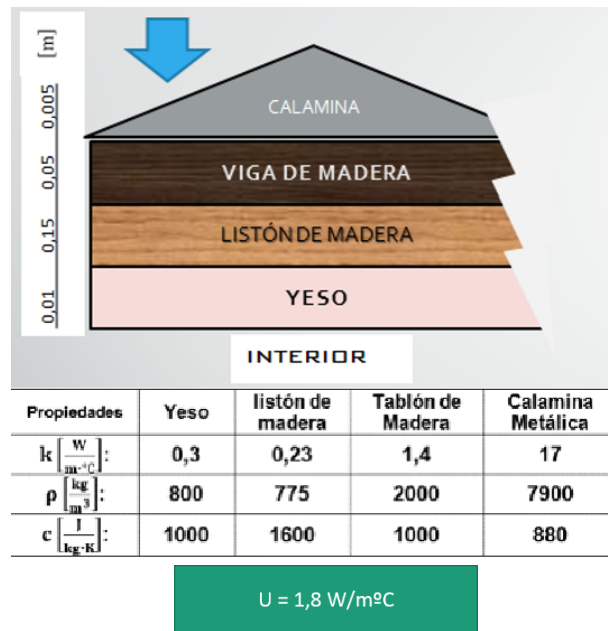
[m]

0,005

0,05

0,15

0,01

CALAMINA

VIGA DE MADERA

LISTÓN DE MADERA

YESO

INTERIOR

| Propiedades | Yeso | listón de madera | Tablón de Madera | Calamina Metálica |
|---|---|---|---|---|
| $k\left[\frac{W}{m\cdot°C}\right]$: | 0,3 | 0,23 | 1,4 | 17 |
| $\rho\left[\frac{kg}{m^3}\right]$: | 800 | 775 | 2000 | 7900 |
| $c\left[\frac{J}{kg\cdot K}\right]$: | 1000 | 1600 | 1000 | 880 |

U = 1,8 W/mºC